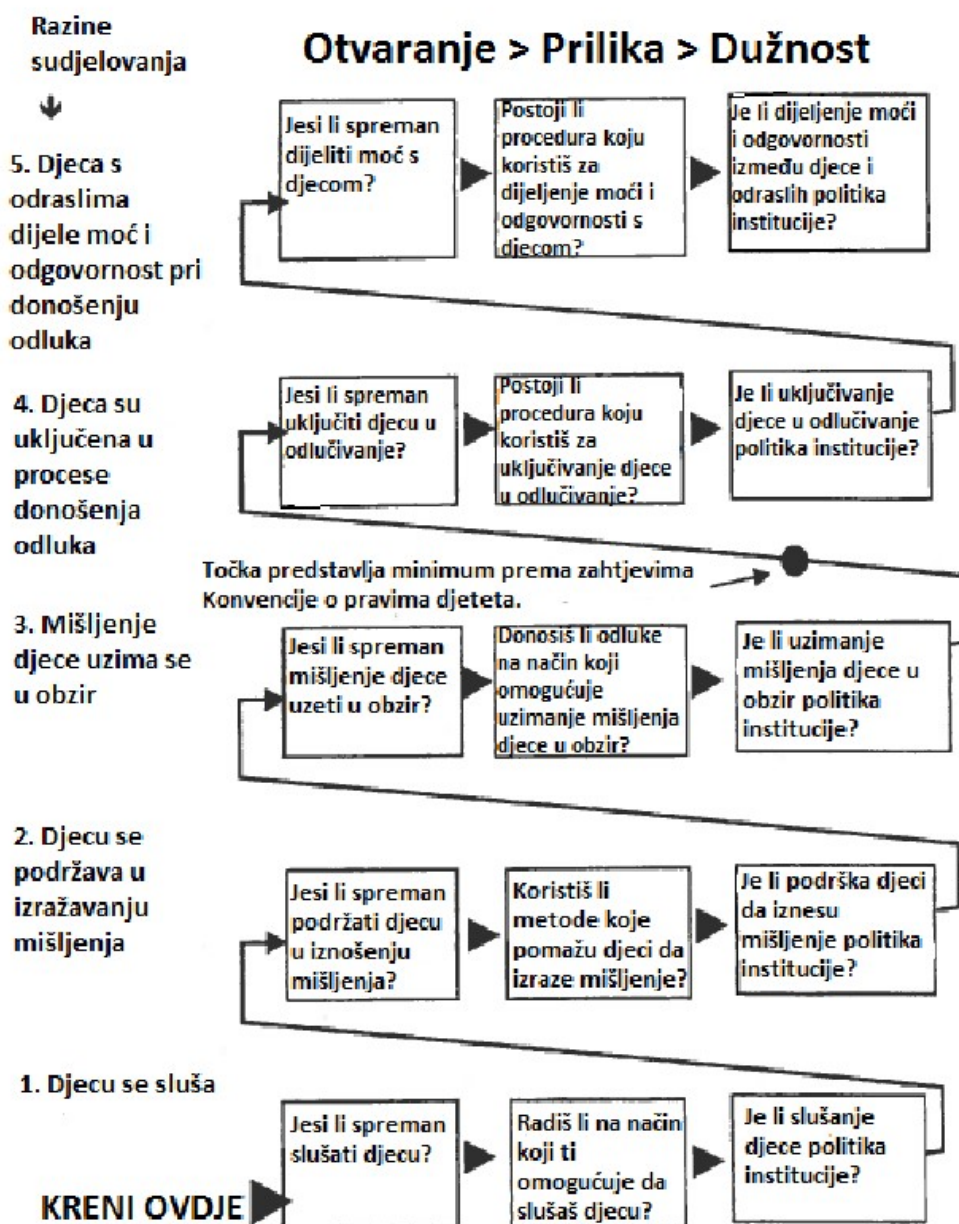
Razine sudjelovanja

Otvaranje > Prilika > Dužnost

5. Djeca s odraslima dijele moć i odgovornost pri donošenju odluka

Jesi li spreman dijeliti moć s djecom?

Postoji li procedura koju koristiš za dijeljenje moći i odgovornosti s djecom?

Je li dijeljenje moći i odgovornosti između djece i odraslih politika institucije?

4. Djeca su uključena u procese donošenja odluka

Jesi li spreman uključiti djecu u odlučivanje?

Postoji li procedura koju koristiš za uključivanje djece u odlučivanje?

Je li uključivanje djece u odlučivanje politika institucije?

Točka predstavlja minimum prema zahtjevima Konvencije o pravima djeteta.

3. Mišljenje djece uzima se u obzir

Jesi li spreman mišljenje djece uzeti u obzir?

Donosiš li odluke na način koji omogućuje uzimanje mišljenja djece u obzir?

Je li uzimanje mišljenja djece u obzir politika institucije?

2. Djecu se podržava u izražavanju mišljenja

Jesi li spreman podržati djecu u iznošenju mišljenja?

Koristiš li metode koje pomažu djeci da izraze mišljenje?

Je li podrška djeci da iznesu mišljenje politika institucije?

1. Djecu se sluša

Jesi li spreman slušati djecu?

Radiš li na način koji ti omogućuje da slušaš djecu?

Je li slušanje djece politika institucije?

KRENI OVDJE